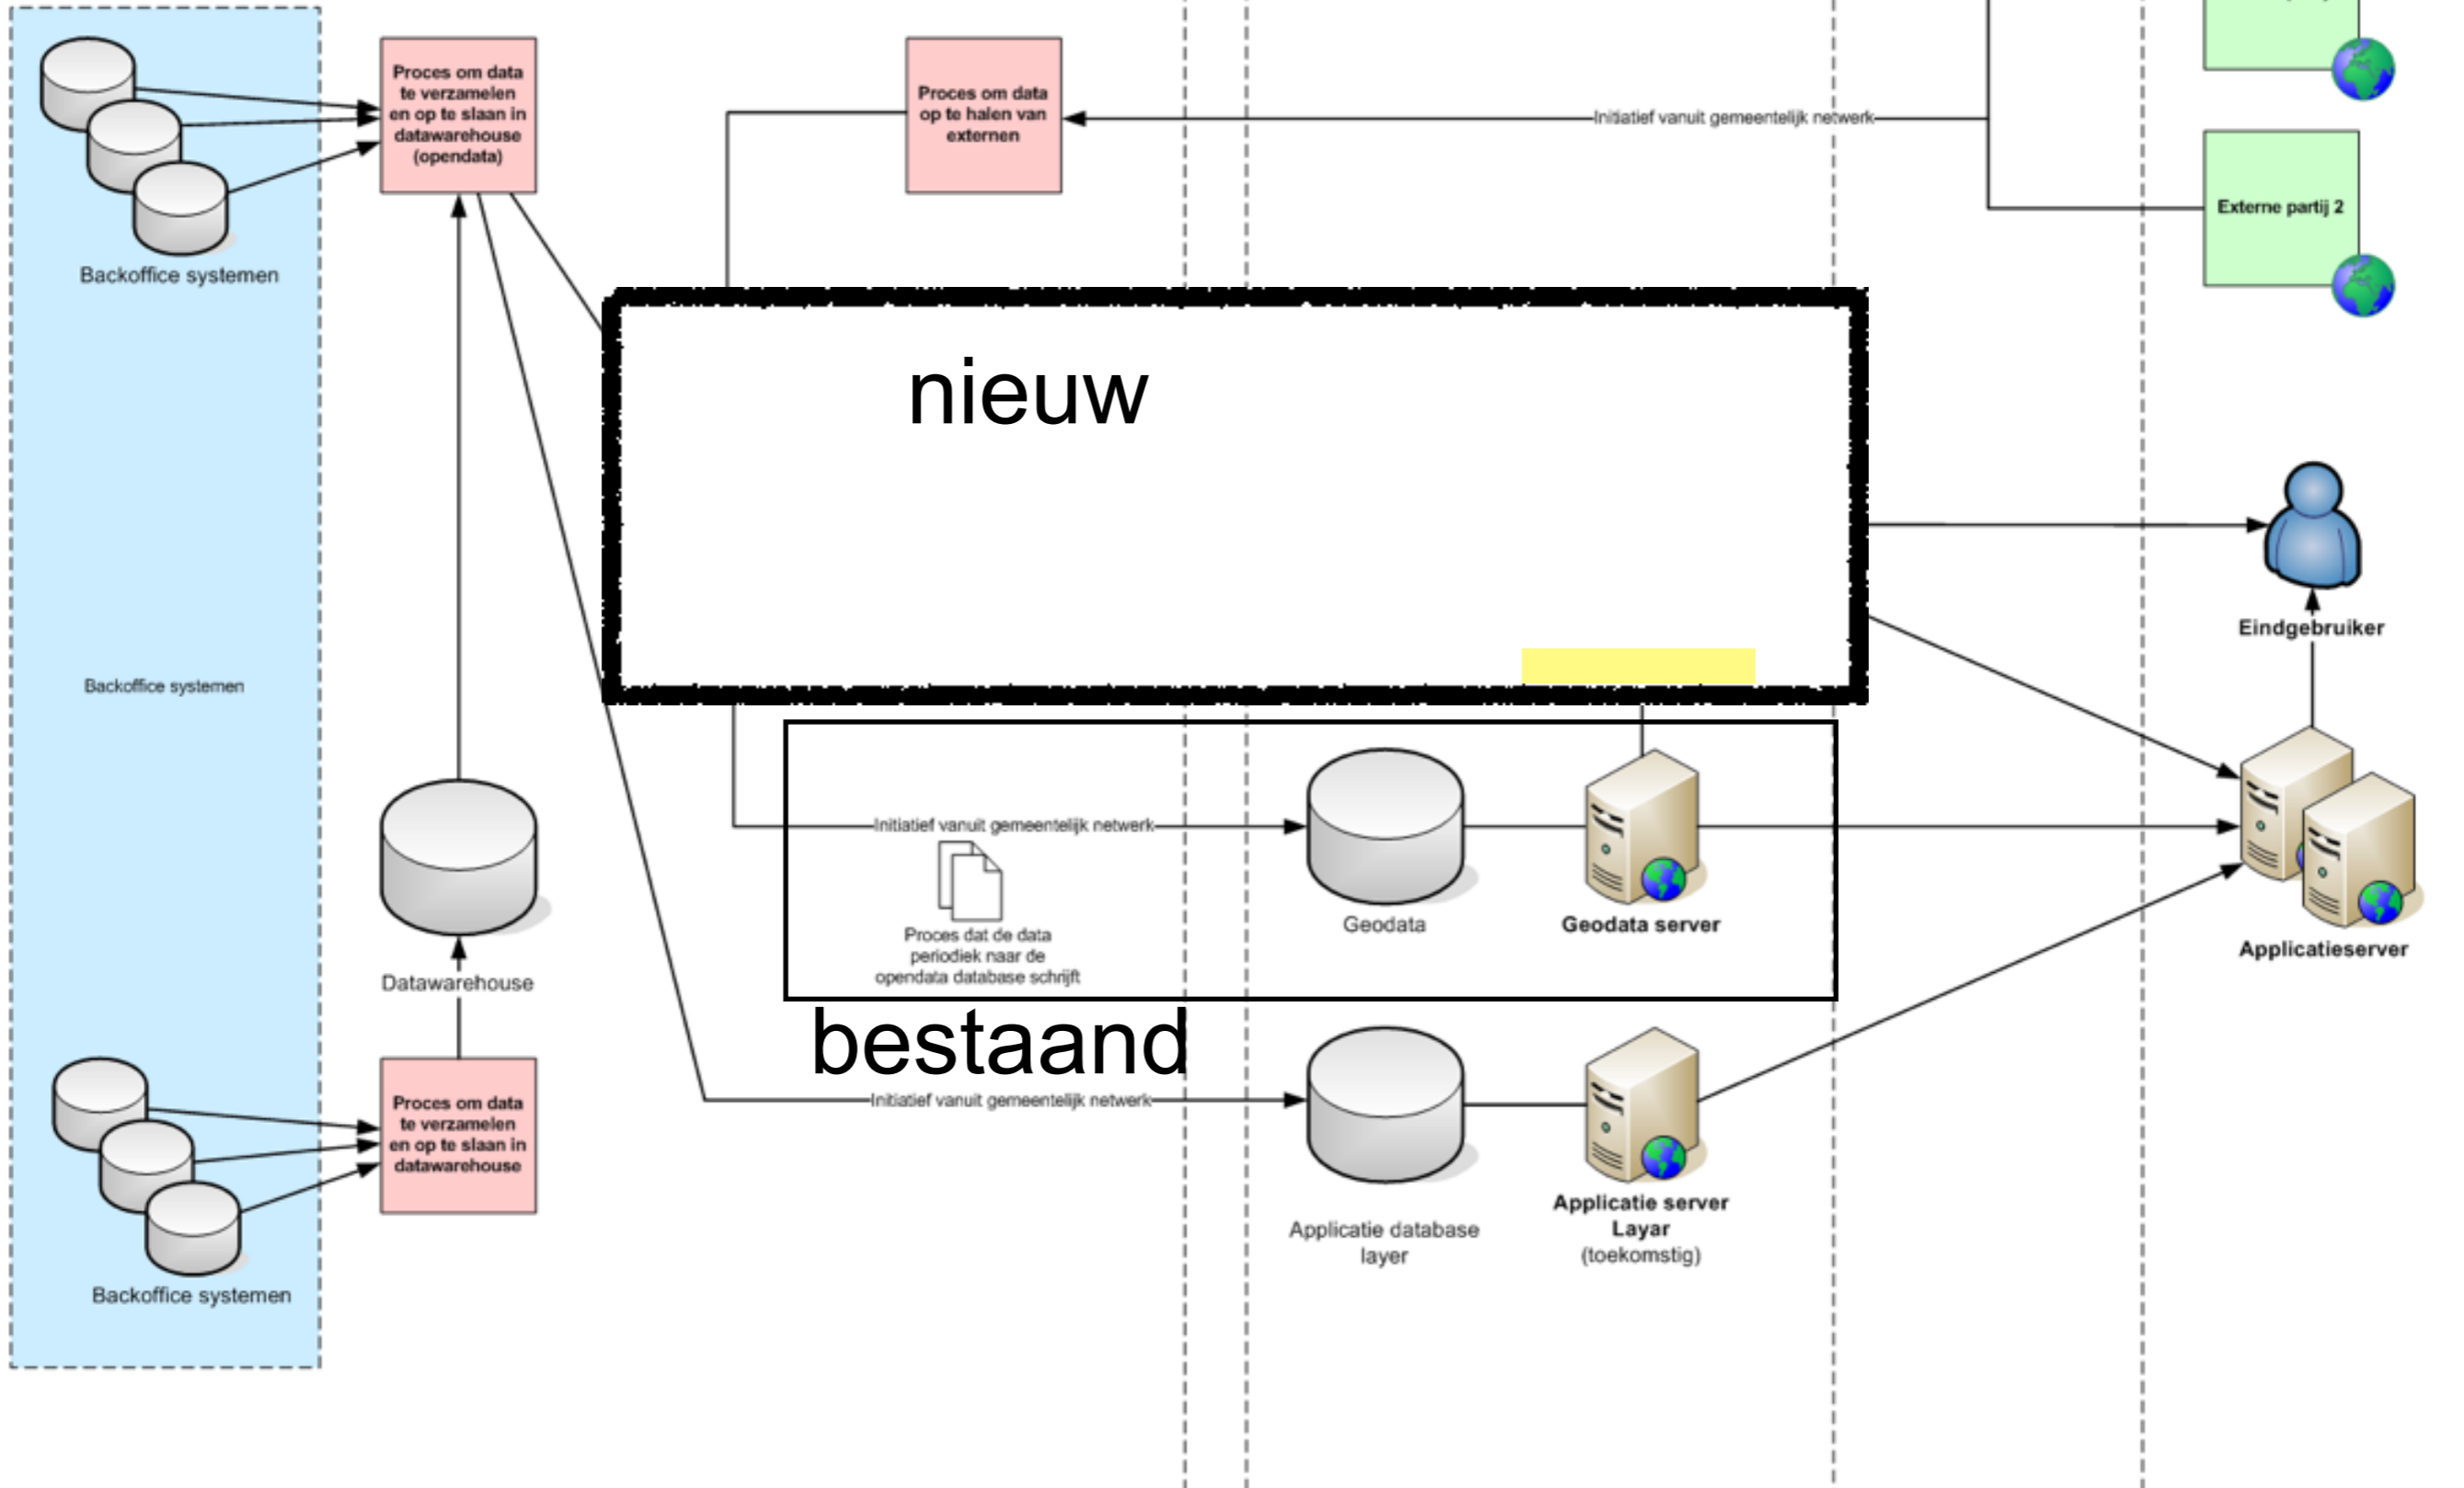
Proces om data te verzamelen en op te slaan in datawarehouse (opendata)

Proces om data op te halen van externen

Initiatief vanuit gemeentelijk netwerk

Externe partij 2

Backoffice systemen

nieuw

Eindgebruiker

Backoffice systemen

Initiatief vanuit gemeentelijk netwerk

Proces dat de data periodiek naar de opendata database schrijft

Geodata

Geodata server

Applicatieserver

Datawarehouse

bestaand

Proces om data te verzamelen en op te slaan in datawarehouse

Initiatief vanuit gemeentelijk netwerk

Applicatie database layer

Applicatie server Layar (toekomstig)

Backoffice systemen